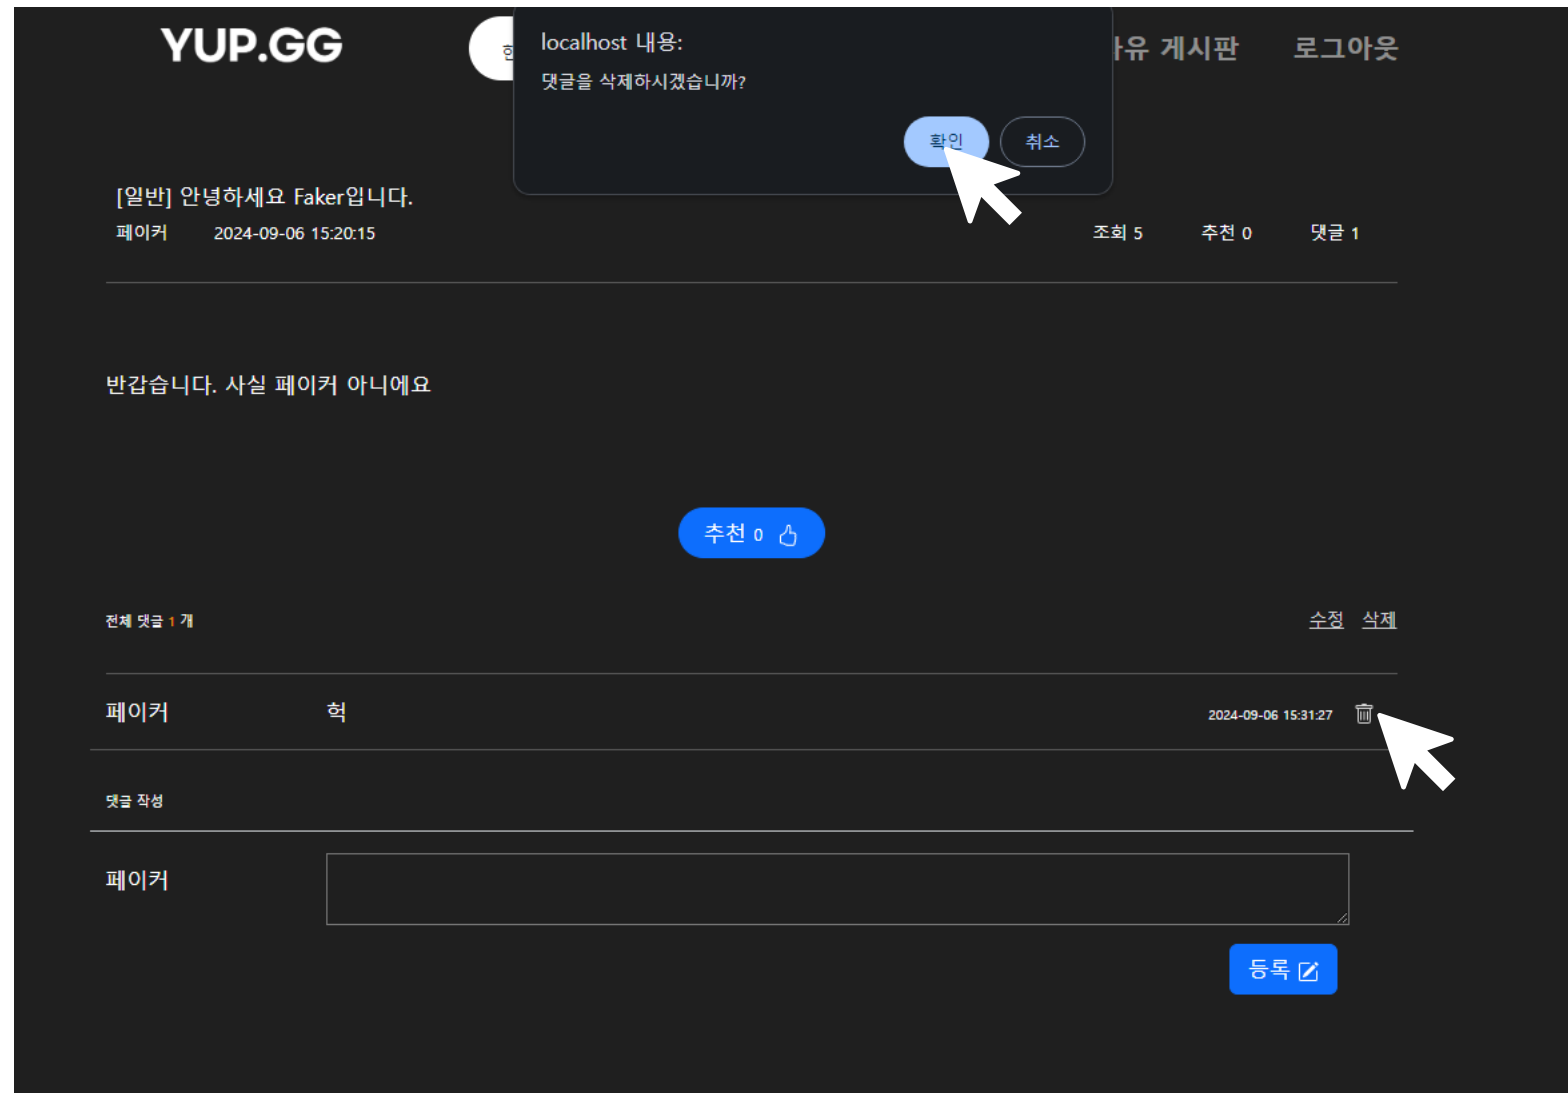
YUP.GG

localhost 내용:
댓글을 삭제하시겠습니까?
확인 취소

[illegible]유 게시판 로그아웃

[일반] 안녕하세요 Faker입니다.
페이커 2024-09-06 15:20:15
조회 5 추천 0 댓글 1

반갑습니다. 사실 페이커 아니에요

추천 0

전체 댓글 1 개
수정 삭제

페이커 헉 2024-09-06 15:31:27

댓글 작성

페이커

등록